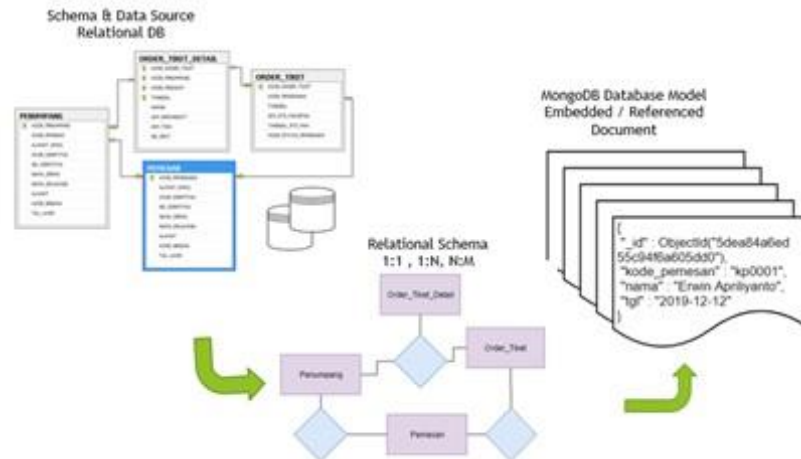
Schema & Data Source
Relational DB

ORDER_TIKET_DETAIL

ORDER_TIKET

PENUMPANG

PEMESAN

MongoDB Database Model
Embedded / Referenced
Document

{
"_id" : ObjectId("5dea84a6ed55c94f6a605dd0"),
"kode_pemesan" : "kp0001",
"nama" : "Erwin Apriliyanto",
"tgl" : "2019-12-12"
}

Relational Schema
1:1 , 1:N, N:M

Order_Tiket_Detail

Order_Tiket

Penumpang

Pemesan